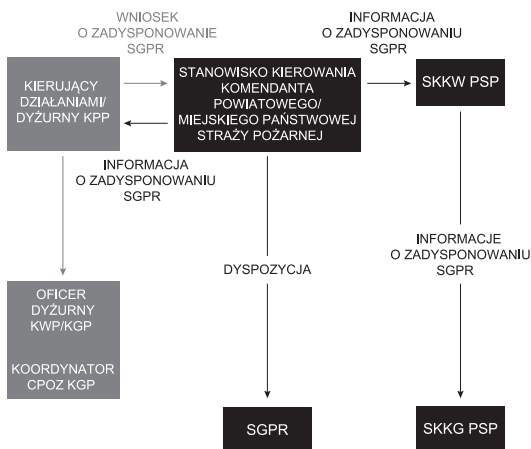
WNIOSEK O ZADYSPONOWANIE SGPR

INFORMACJA O ZADYSPONOWANIU SGPR

KIERUJĄCY DZIAŁANIAMI/ DYŻURNY KPP

STANOWISKO KIEROWANIA KOMENDANTA POWIATOWEGO/ MIEJSKIEGO PAŃSTWOWEJ STRAŻY POŻARNEJ

SKKW PSP

INFORMACJA O ZADYSPONOWANIU SGPR

INFORMACJE O ZADYSPONOWANIU SGPR

DYSPOZYCJA

OFICER DYŻURNY KWP/KGP

KOORDYNATOR CPOZ KGP

SGPR

SKKG PSP